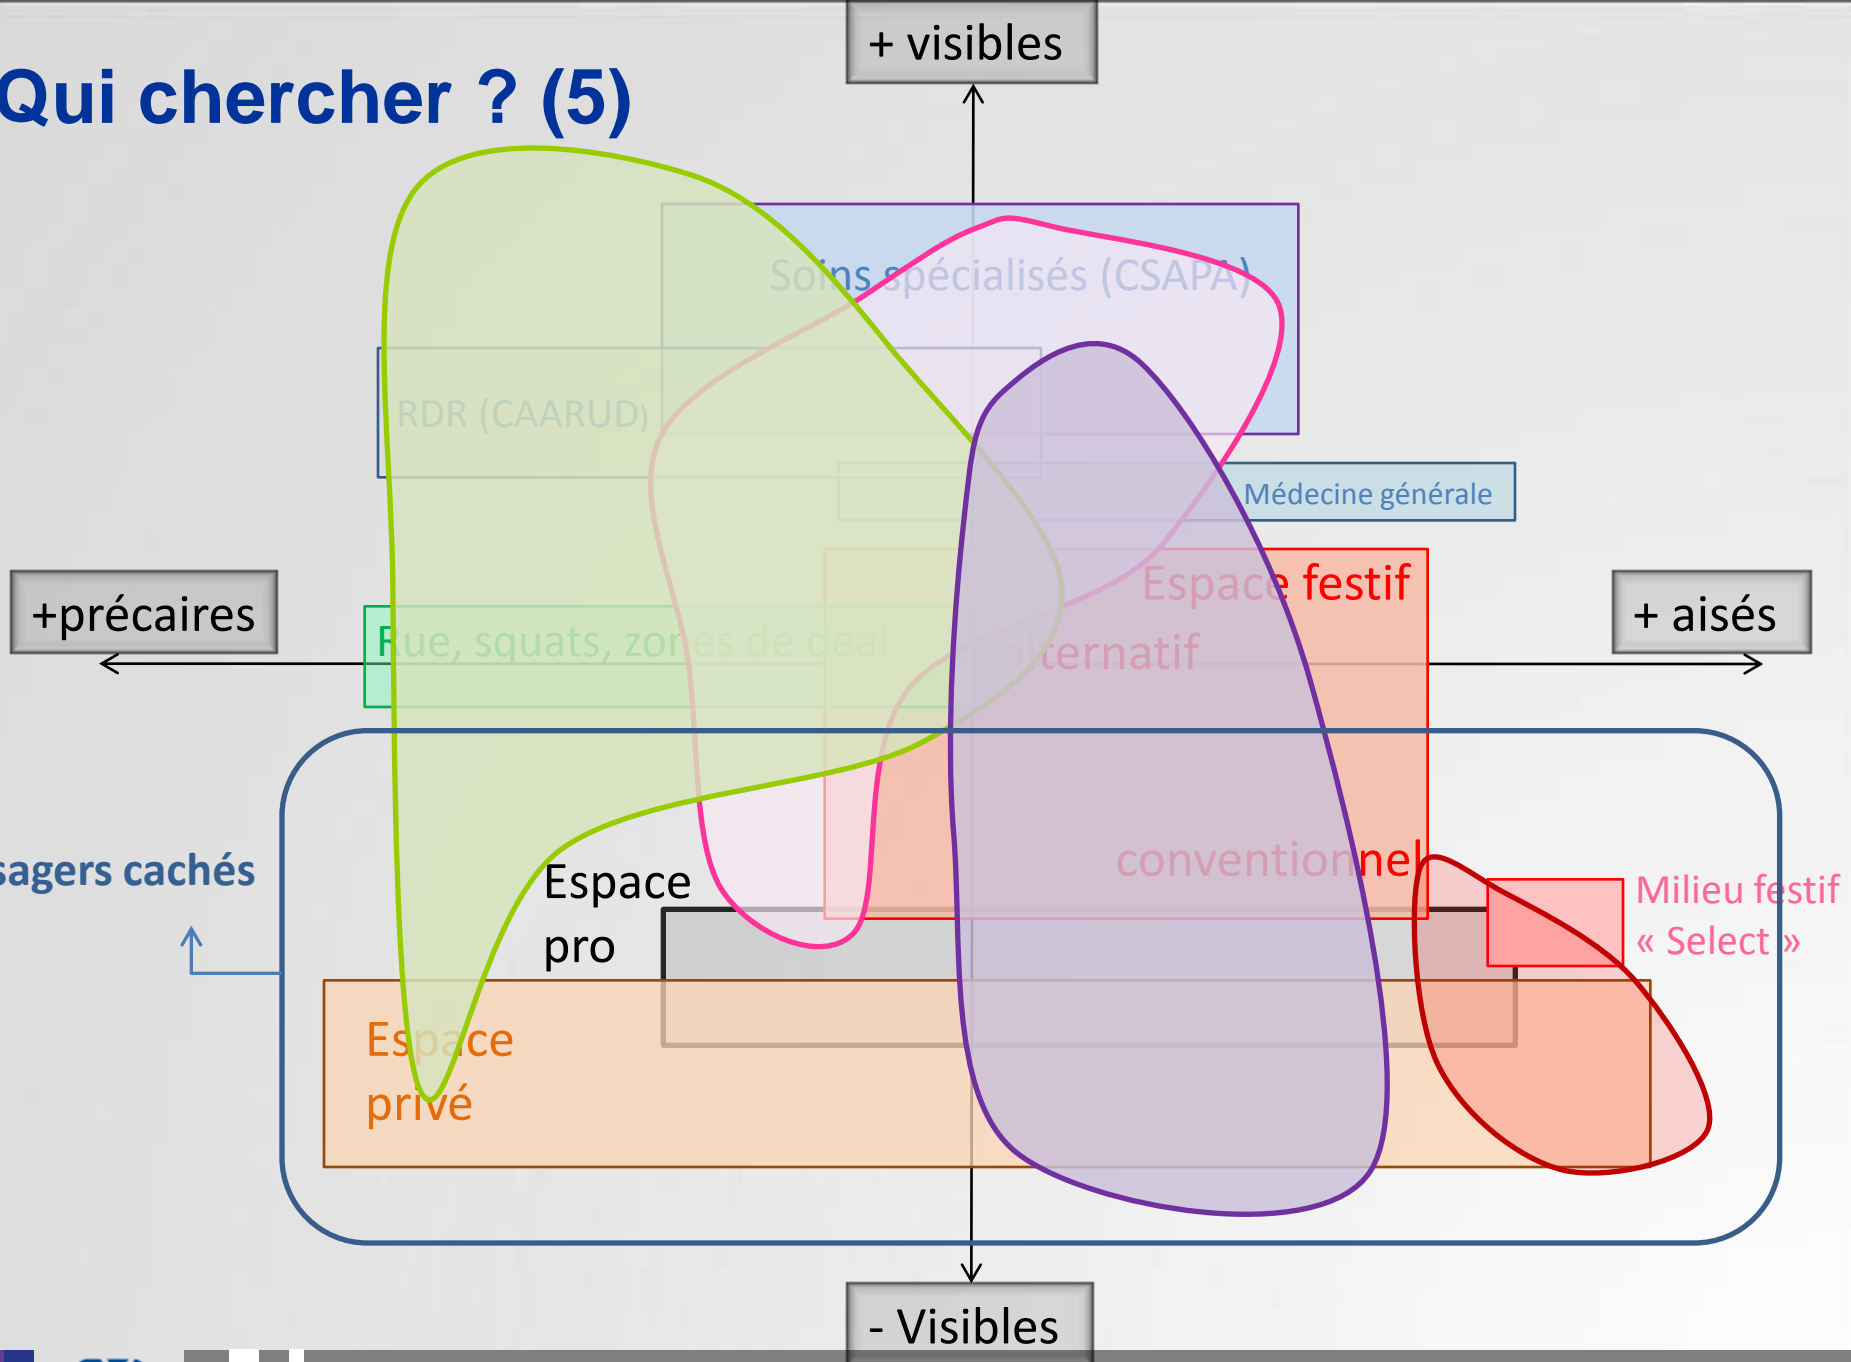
Qui chercher ? (5)

+ visibles

Soins spécialisés (CSAPA)

RDR (CAARUD)

Médecine générale

+précaires

+ aisés

Espace festif alternatif

Rue, squats, zones de deal

conventionnel

sagers cachés

Espace pro

Milieu festif « Select »

Espace privé

- Visibles